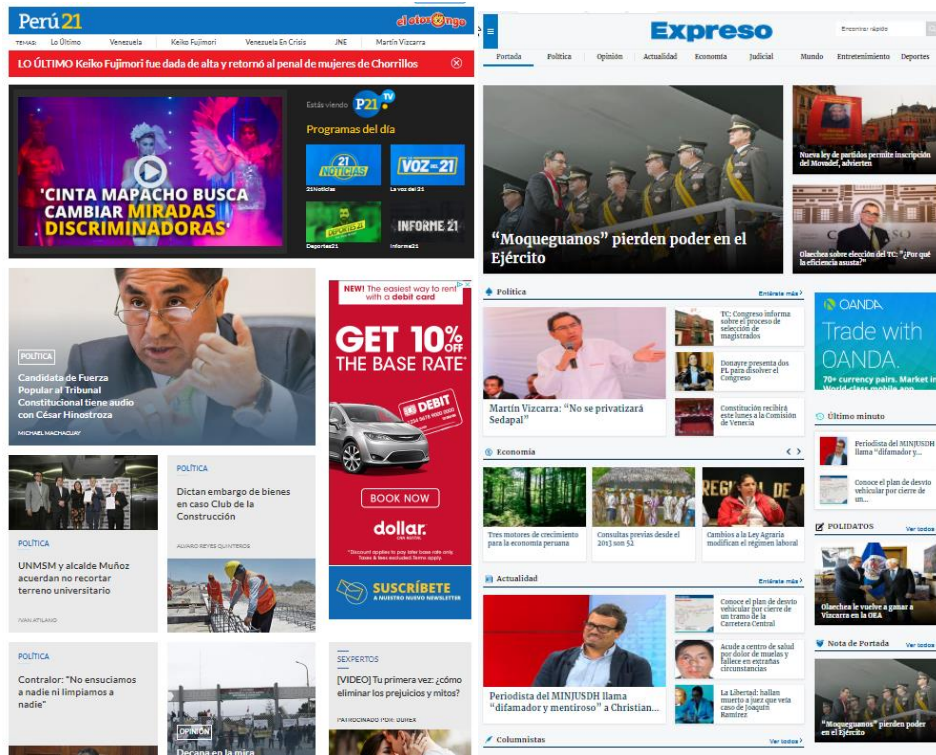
Perú21
el otorongo
TEMAS: Lo Último | Venezuela | Keiko Fujimori | Venezuela En Crisis | JNE | Martín Vizcarra

LO ÚLTIMO Keiko Fujimori fue dada de alta y retornó al penal de mujeres de Chorrillos

'CINTA MAPACHO BUSCA CAMBIAR MIRADAS DISCRIMINADORAS'

Estás viendo P21 TV
Programas del día
21 NOTICIAS
21Noticias
VOZ 21
La voz del 21
DEPORTES 21
Deportes21
INFORME 21
Informe21

POLÍTICA
Candidata de Fuerza Popular al Tribunal Constitucional tiene audio con César Hinostroza
MICHAEL MACHAGUAY

NEW! The easiest way to rent with a debit card
GET 10% OFF THE BASE RATE*
DEBIT
BOOK NOW
dollar.
*Discount applies to pay later base rate only. Taxes & fees excluded. Terms apply.

SUSCRÍBETE A NUESTRO NUEVO NEWSLETTER

POLÍTICA
UNMSM y alcalde Muñoz acuerdan no recortar terreno universitario
IVAN ATILANO

POLÍTICA
Dictan embargo de bienes en caso Club de la Construcción
ALVARO REYES QUINTEROS

POLÍTICA
Contralor: "No ensuciamos a nadie ni limpiamos a nadie"

OPINIÓN
Decana en la mira

SEXPERTOS
[VIDEO] Tu primera vez: ¿cómo eliminar los prejuicios y mitos?
PATROCINADO POR: DUREX

Expreso
Encontrar rápido
Portada | Política | Opinión | Actualidad | Economía | Judicial | Mundo | Entretenimiento | Deportes

"Moqueguanos" pierden poder en el Ejército

Nueva ley de partidos permite inscripción del Movadef, advierten

Olaechea sobre elección del TC: "¿Por qué la eficiencia asusta?"

Política
Entérate más
Martín Vizcarra: "No se privatizará Sedapal"
TC: Congreso informa sobre el proceso de selección de magistrados
Donayre presenta dos PL para disolver el Congreso
Constitución recibirá este lunes a la Comisión de Venecia

OANDA
Trade with OANDA.
70+ currency pairs. Market in World-class mobile app.

Último minuto
Periodista del MINJUSDH llama "difamador y...
Conoce el plan de desvío vehicular por cierre de

Economía
Tres motores de crecimiento para la economía peruana
Consultas previas desde el 2013 son 52
Cambios a la Ley Agraria modifican el régimen laboral

POLIDATOS
Ver todos
Olaechea le vuelve a ganar a Vizcarra en la OEA

Actualidad
Entérate más
Periodista del MINJUSDH llama "difamador y mentiroso" a Christian...
Conoce el plan de desvío vehicular por cierre de un tramo de la Carretera Central
Acude a centro de salud por dolor de muelas y fallece en extrañas circunstancias
La Libertad: hallan muerto a juez que veía caso de Joaquín Ramírez

Nota de Portada
Ver todos
"Moqueguanos" pierden poder en el Ejército

Columnistas
Ver todos